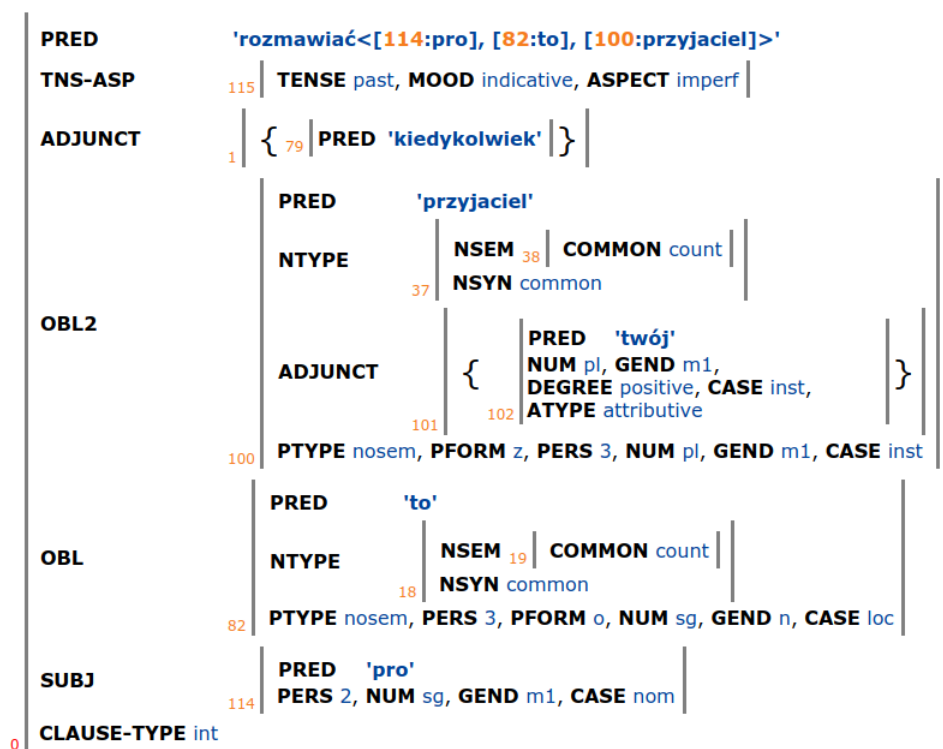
PRED 'rozmawiać<[114:pro], [82:to], [100:przyjaciel]>'

TNS-ASP 115 TENSE past, MOOD indicative, ASPECT imperf

ADJUNCT 1 { 79 PRED 'kiedykolwiek' }

OBL2
PRED 'przyjaciel'
NTYPE 37 NSEM 38 COMMON count
NSYN common
ADJUNCT 101 { 102 PRED 'twój'
NUM pl, GEND m1,
DEGREE positive, CASE inst,
ATYPE attributive }
100 PTYPE nosem, PFORM z, PERS 3, NUM pl, GEND m1, CASE inst

OBL
PRED 'to'
NTYPE 18 NSEM 19 COMMON count
NSYN common
82 PTYPE nosem, PERS 3, PFORM o, NUM sg, GEND n, CASE loc

SUBJ 114 PRED 'pro'
PERS 2, NUM sg, GEND m1, CASE nom

0 CLAUSE-TYPE int